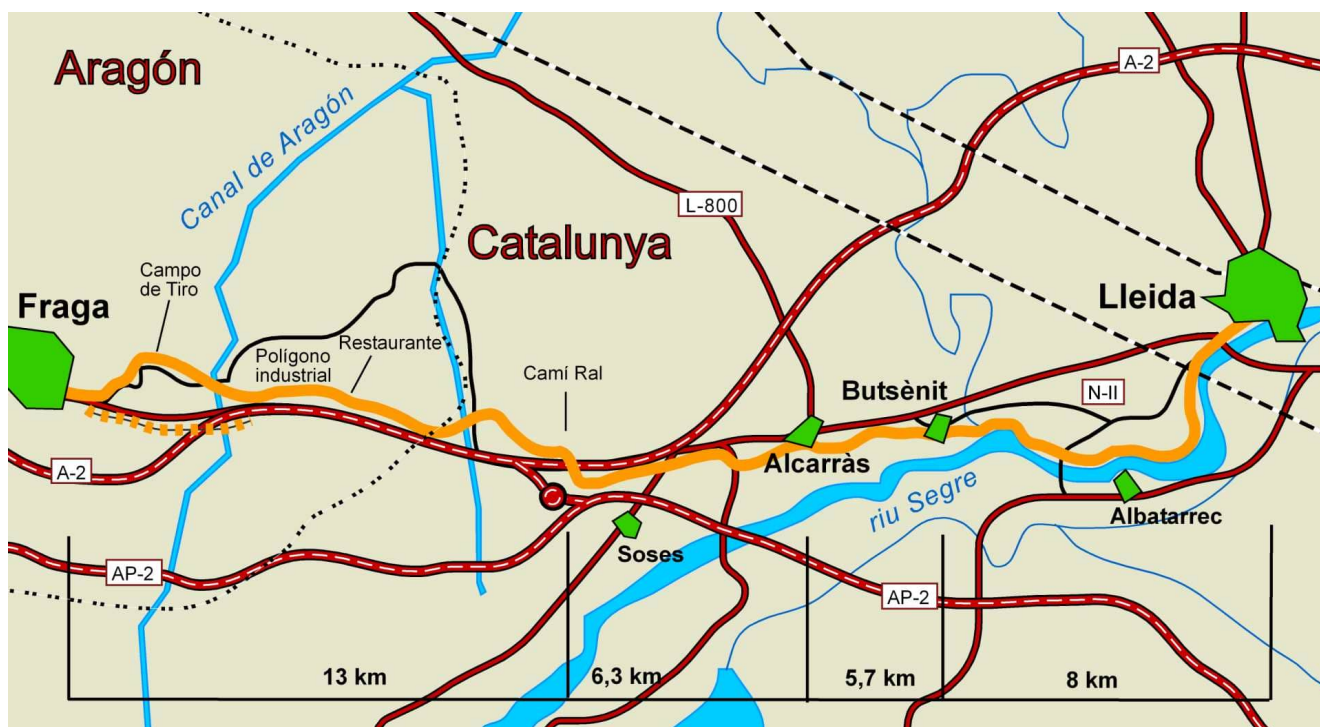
Aragón

Canal de Aragón

Catalunya

A-2

L-800

Campo de Tiro

Fraga

Polígono industrial

Restaurante

Camí Ral

Lleida

Butsènit

N-II

Alcarràs

riu Segre

Albatarrec

A-2

Soses

AP-2

AP-2

13 km

6,3 km

5,7 km

8 km